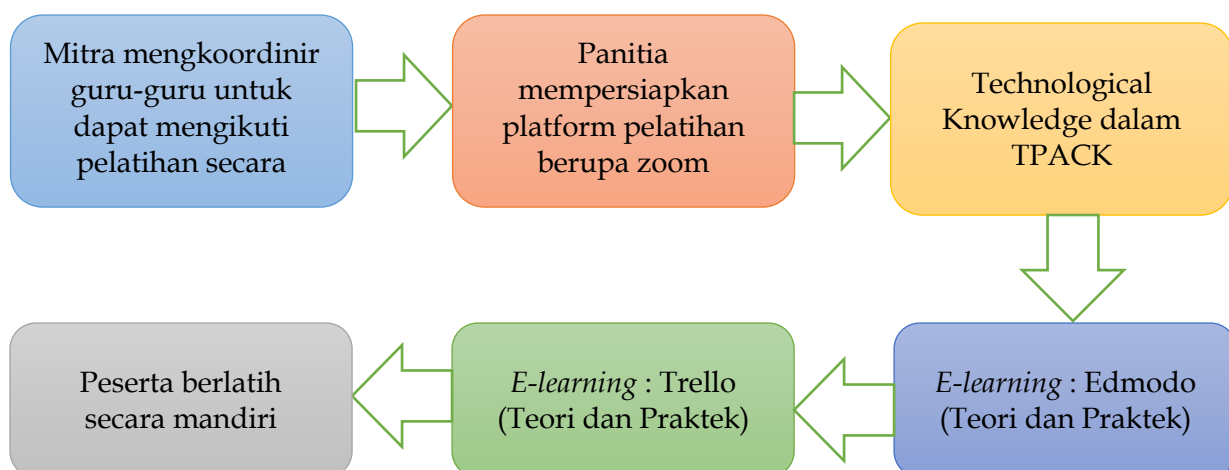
Mitra mengkoordinir guru-guru untuk dapat mengikuti pelatihan secara

Panitia mempersiapkan platform pelatihan berupa zoom

Technological Knowledge dalam TPACK

E-learning : Edmodo (Teori dan Praktek)

E-learning : Trello (Teori dan Praktek)

Peserta berlatih secara mandiri